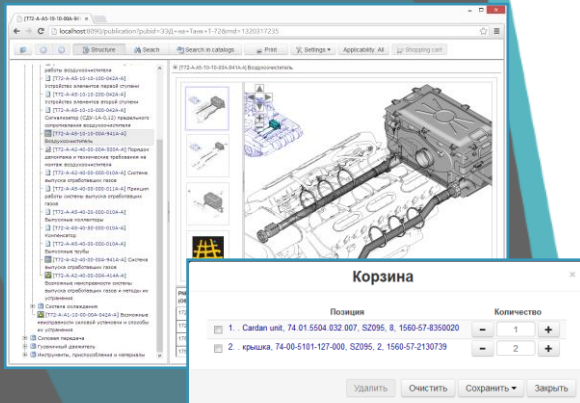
[T72-A-45-10-10-00A-941A-A]

localhost:8090/publication?pubid=33&...

Structure
Search
Search in catalogs
Print
Settings
Applicability: All
Shopping cart

работы воздухоочистителя
[T72-A-45-10-10-100-042A-A] Устройство элементов первой ступени
[T72-A-45-10-10-200-042A-A] Устройство элементов второй ступени
[T72-A-45-10-10-300-042A-A] Сигнализатор (СДУ-1А-0,12) предельного сопротивления воздухоочистителя
[T72-A-45-10-10-00A-941A-A] Воздухоочиститель
[T72-A-42-40-00-00A-320A-A] Порядок демонтажа и технические требования на монтаж воздухоочистителя
[T72-A-45-40-00-000-042A-A] Система выпуска отработавших газов
[T72-A-45-40-00-000-011A-A] Принцип работы системы выпуска отработавших газов
[T72-A-45-40-00-00A-010A-A] Выпускные коллекторы
[T72-A-45-40-00-00A-010A-A] Компенсатор
[T72-A-45-40-00-00A-010A-A] Выпускные трубы
[T72-A-45-40-00-00A-941A-A] Система выпуска отработавших газов
[T72-A-45-40-00-00A-414A-A] Возможные неисправности системы выпуска отработавших газов и методы их устранения
Система охлаждения
[T72-A-41-10-00-00A-042A-A] Возможные неисправности силовой установки и способы их устранения
Силовая передача
Гусеничный движитель
Инструменты, приспособления и материалы

[T72-A-45-10-10-00A-941A-A] Воздухоочиститель

Корзина

| | Позиция | Количество |
|---|---|---|
| | 1. . Cardan unit, 74.01.5504.032.007, SZ095, 8, 1560-57-8350020 | − 1 + |
| | 2. . крышка, 74-00-5101-127-000, SZ095, 2, 1560-57-2130739 | − 2 + |

Удалить
Очистить
Сохранить
Закрыть